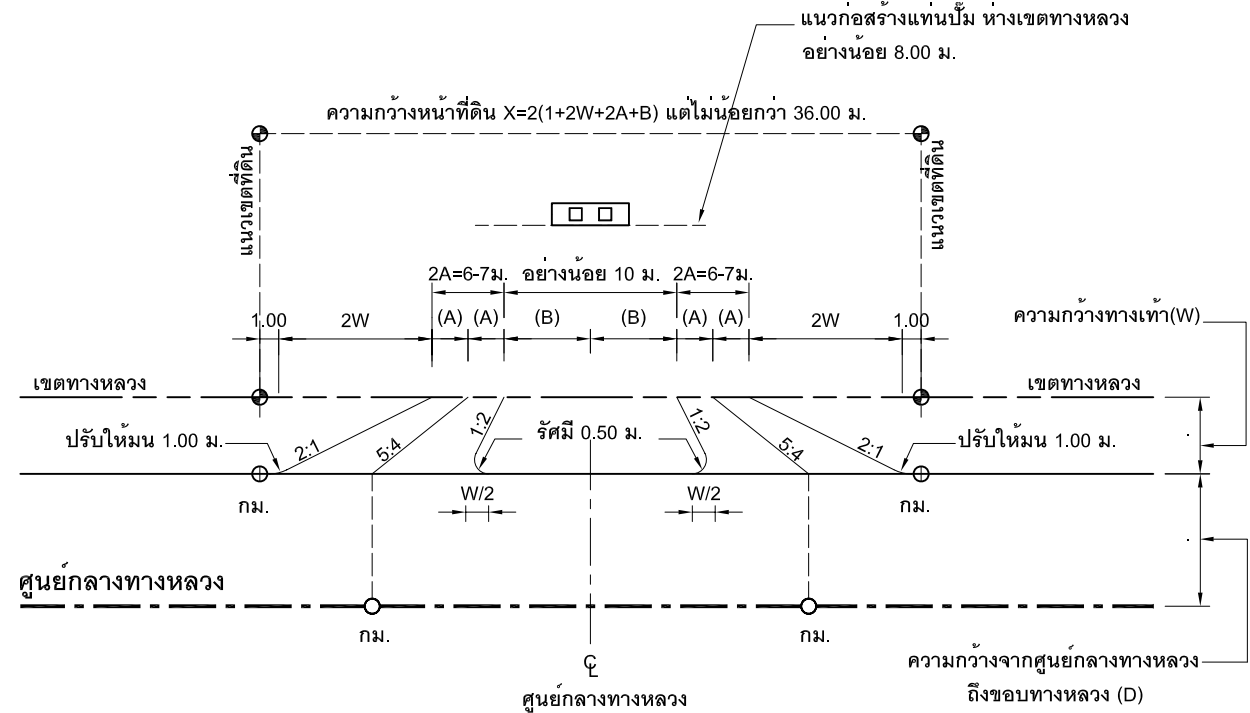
แนวก่อสร้างแท่นปั๊ม ห่างเขตทางหลวง อย่างน้อย 8.00 ม.

ความกว้างหน้าที่ดิน X=2(1+2W+2A+B) แต่ไม่น้อยกว่า 36.00 ม.

แนวเขตที่ดิน

แนวเขตที่ดิน

2A=6-7ม.

อย่างน้อย 10 ม.

2A=6-7ม.

1.00

2W

(A)

(A)

(B)

(B)

(A)

(A)

2W

1.00

ความกว้างทางเท้า(W)

เขตทางหลวง

เขตทางหลวง

ปรับให้มน 1.00 ม.

2:1

5:4

1:2

รัศมี 0.50 ม.

1:2

5:4

2:1

ปรับให้มน 1.00 ม.

กม.

W/2

W/2

กม.

ศูนย์กลางทางหลวง

กม.

กม.

$\mathcal{C}_L$

ศูนย์กลางทางหลวง

ความกว้างจากศูนย์กลางทางหลวง ถึงขอบทางหลวง (D)